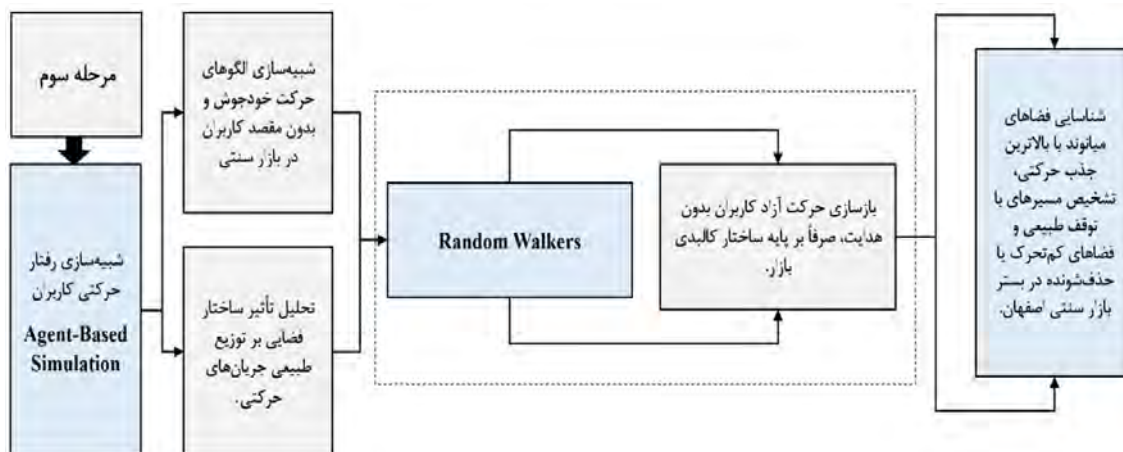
مرحله سوم

شبیه‌سازی رفتار حرکتی کاربران
Agent-Based Simulation

شبیه‌سازی الگوهای حرکت خودجوش و بدون مقصد کاربران در بازار سنتی

تحلیل تأثیر ساختار فضایی بر توزیع طبیعی جریان‌های حرکتی.

Random Walkers

بازسازی حرکت آزاد کاربران بدون هدایت، صرفاً بر پایه ساختار کالبدی بازار.

شناسایی فضاهای میانوند با بالاترین جذب حرکتی، تشخیص مسیرهای با توقف طبیعی و فضاهای کم‌تحرک یا حذف‌شونده در بستر بازار سنتی اصفهان.